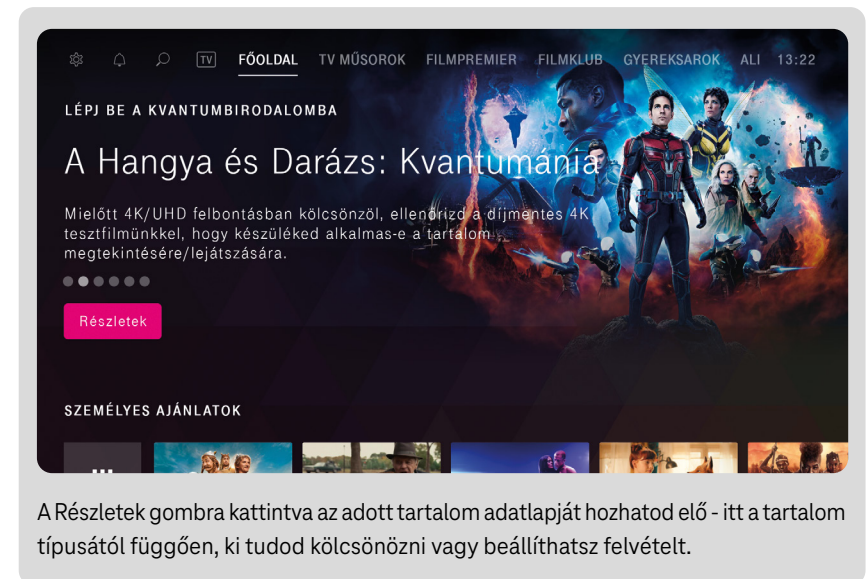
TV FŐOLDAL TV MŰSOROK FILMPREMIER FILMKLUB GYEREKSAROK ALI 13:22

LÉPJ BE A KVANTUMBIRODALOMBA

A Hangya és Darázs: Kvantumánia

Mielőtt 4K/UHD felbontásban kölcsönzöl, ellenőrizd a díjmentes 4K tesztfilmünkkel, hogy készüléked alkalmas-e a tartalom megtekintésére/lejátszására.

Részletek

SZEMÉLYES AJÁNLATOK

A Részletek gombra kattintva az adott tartalom adatlapját hozhatod elő - itt a tartalom típusától függően, ki tudod kölcsönözni vagy beállíthatsz felvételt.